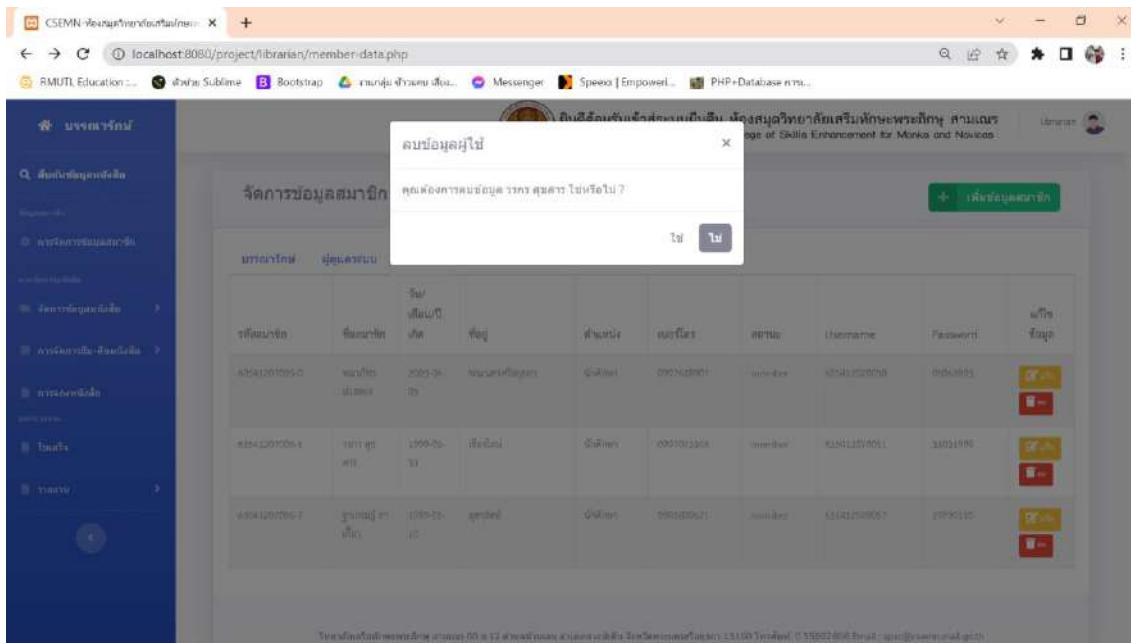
CSEMN-ห้องสมุดวิทยาลัยเสริมทักษะ ×  +

localhost:8080/project/librarian/member-data.php

RMUTL Education ... สอนทำ Sublime  Bootstrap  งานกลุ่ม ... Messenger  Speexx | Empowerl...  PHP+Database ...

บรรณารักษ์

ยินดีต้อนรับเข้าสู่ระบบยืมคืน ห้องสมุดวิทยาลัยเสริมทักษะพระภิกษุ สามเณร
College of Skills Enhancement for Monks and Novices

librarian

ค้นหาข้อมูลหนังสือ

การจัดการข้อมูลสมาชิก

จัดการข้อมูลหนังสือ

การจัดการยืม-คืนหนังสือ

การจองหนังสือ

โฆษณา

รายงาน

จัดการข้อมูลสมาชิก

เพิ่มข้อมูลสมาชิก

บรรณารักษ์  ผู้ดูแลระบบ

ลบข้อมูลผู้ใช้ ×

คุณต้องการลบข้อมูล วรกร ศุขสาร ใช่หรือไม่ ?

ใช่  ไม่

| รหัสสมาชิก | ชื่อสมาชิก | วัน/เดือน/ปีเกิด | ที่อยู่ | ตำแหน่ง | เบอร์โทร | สถานะ | Username | Password | แก้ไขข้อมูล |
|---|---|---|---|---|---|---|---|---|---|
| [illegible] | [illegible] | 2003-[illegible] | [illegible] | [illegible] | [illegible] | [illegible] | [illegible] | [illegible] | |
| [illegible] | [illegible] | 1999-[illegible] | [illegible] | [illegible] | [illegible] | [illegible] | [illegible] | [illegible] | |
| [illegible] | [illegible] | 1999-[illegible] | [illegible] | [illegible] | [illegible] | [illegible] | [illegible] | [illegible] | |

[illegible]